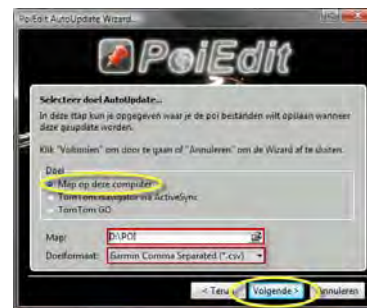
PoiEdit AutoUpdate Wizard...

PoiEdit

Selecteer doel AutoUpdate...
In deze stap kun je opgegeven waar je de poi bestanden wilt opslaan wanneer deze geupdate worden.

Klik "Voltooien" om door te gaan of "Annuleren" om de Wizard af te sluiten.

Doel
Map op deze computer
TomTom navigator via ActiveSync
TomTom GO

Map: D:\POI
Doelformaat: Garmin Comma Separated (*.csv)

< Terug | Volgende > | Annuleren